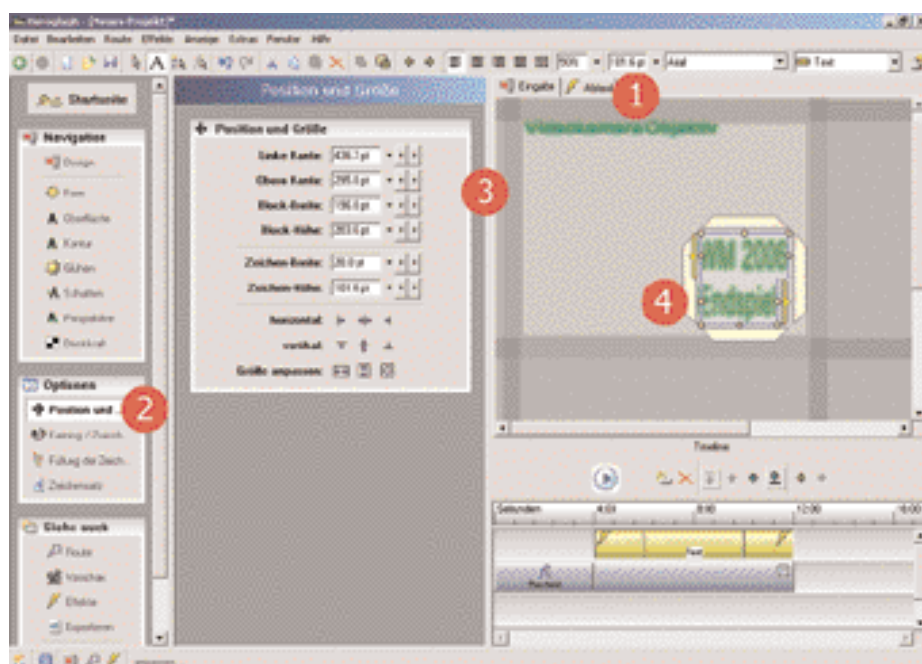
Datei Bearbeiten Route Effekte Anzeige Extras Fenster Hilfe

Arial

Text

Startseite

Navigation

Design

Form

Oberfläche

Kontur

Glühen

Schatten

Perspektive

Position und Größe

Position und Größe

Linke Kante:

Obere Kante:

Block-Breite:

Block-Höhe:

Zeichen-Breite:

Zeichen-Höhe:

horizontal:

vertikal:

Größe anpassen:

Ergebnis

1

2

3

4

Optionen

Position und ...

Farbverlauf / Zeichensatz

Zeichensatz

Siehe auch

Route

Vorschau

Effekte

Exportieren

WM 2006

Endspiel

Timeline

Sekunden

4:00

8:00

12:00

16:00

Text